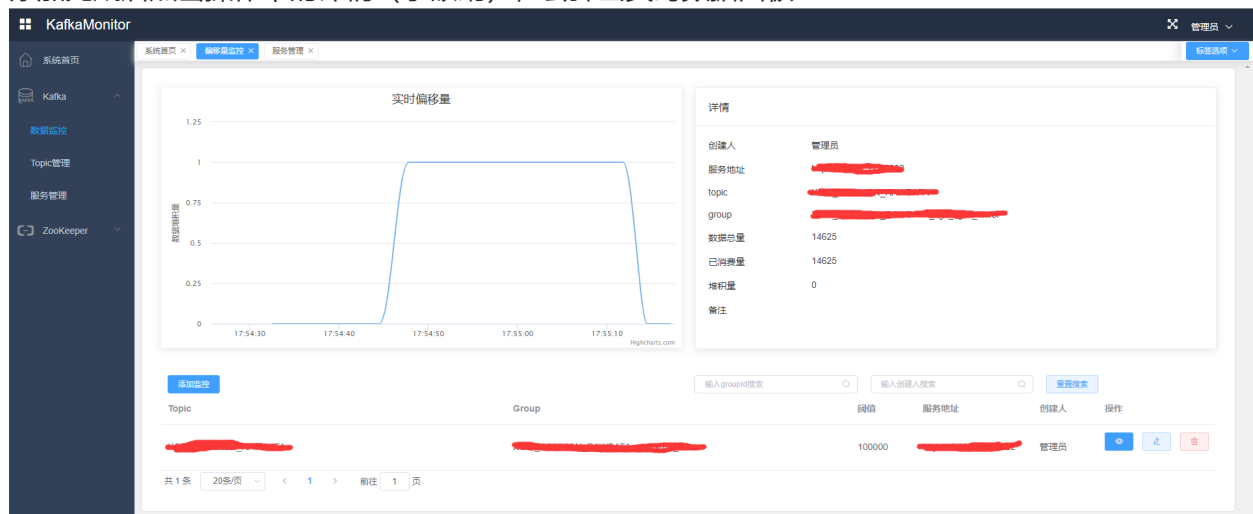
KafkaMonitor
管理员

系统首页
Kafka
数据监控
Topic管理
服务管理
ZooKeeper

系统首页 × 偏移量监控 × 服务管理 ×
标签选项

实时偏移量
1.25
1
0.75
0.5
0.25
0
数据堆积量
17:54:30 17:54:40 17:54:50 17:55:00 17:55:10
Highcharts.com

详情
创建人 管理员
服务地址 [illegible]
topic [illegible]
group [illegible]
数据总量 14625
已消费量 14625
堆积量 0
备注

添加监控
输入groupId搜索
输入创建人搜索
重置搜索

| Topic | Group | 阈值 | 服务地址 | 创建人 | 操作 |
|---|---|---|---|---|---|
| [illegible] | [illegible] | 100000 | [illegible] | 管理员 | |

共 1 条 20条/页 1 前往 1 页